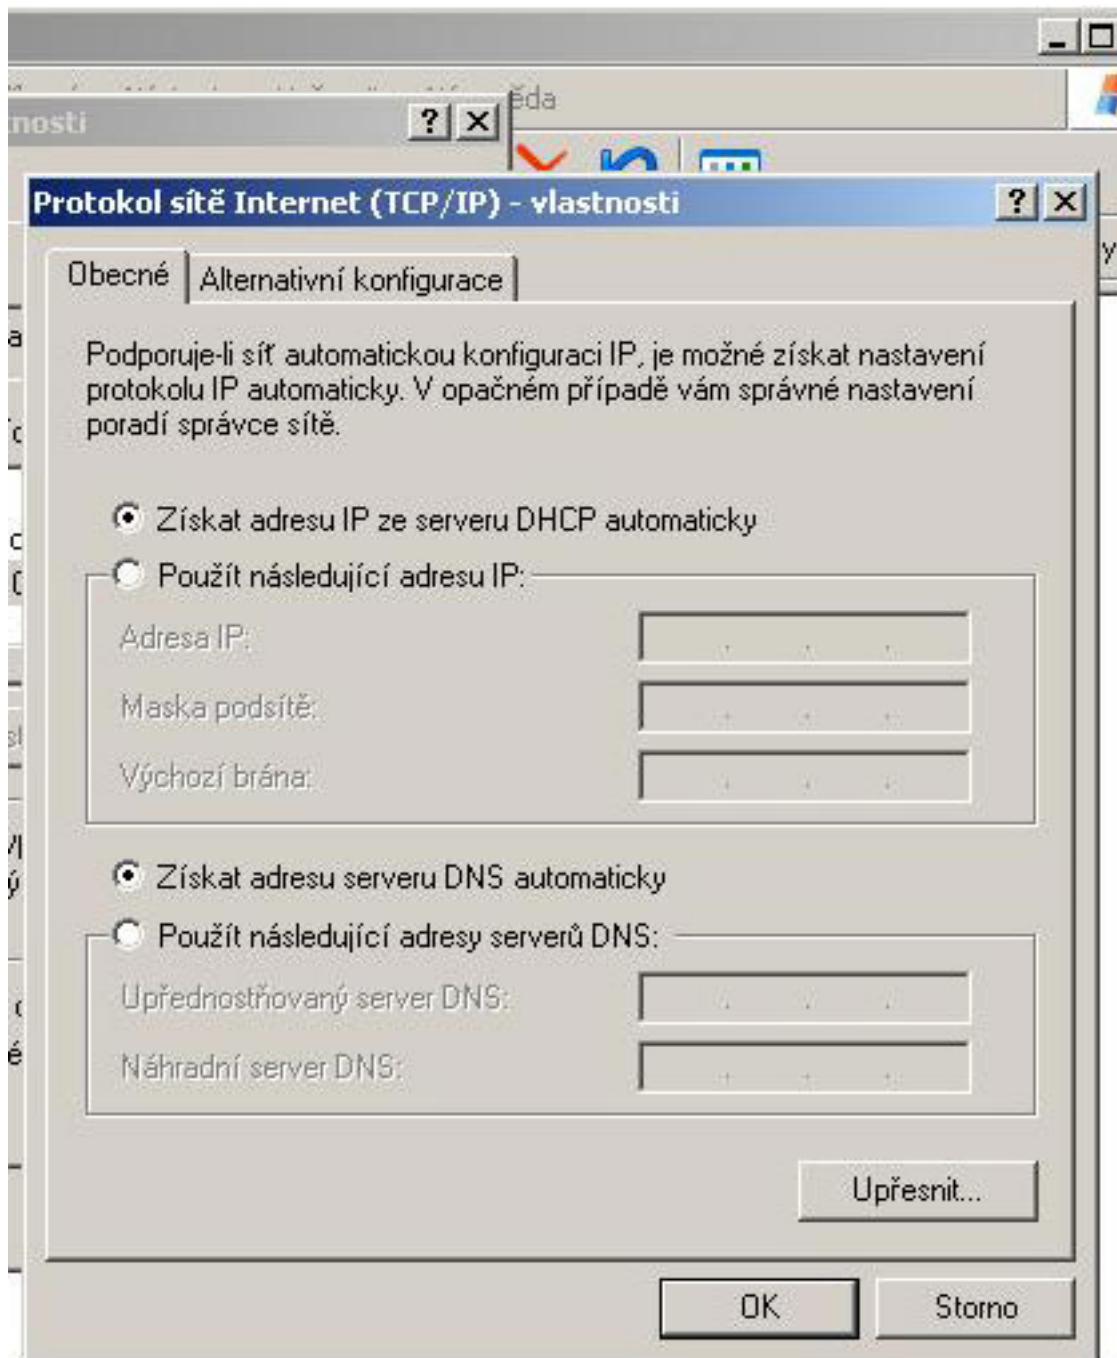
nosti
?
ěda

Protokol sítě Internet (TCP/IP) - vlastnosti
?

Obecné
Alternativní konfigurace

Podporuje-li síť automatickou konfiguraci IP, je možné získat nastavení protokolu IP automaticky. V opačném případě vám správné nastavení poradí správce sítě.

Získat adresu IP ze serveru DHCP automaticky
Použít následující adresu IP:
Adresa IP:
Maska podsítě:
Výchozí brána:

Získat adresu serveru DNS automaticky
Použít následující adresy serverů DNS:
Upřednostňovaný server DNS:
Náhradní server DNS:

Upřesnit...

OK
Storno